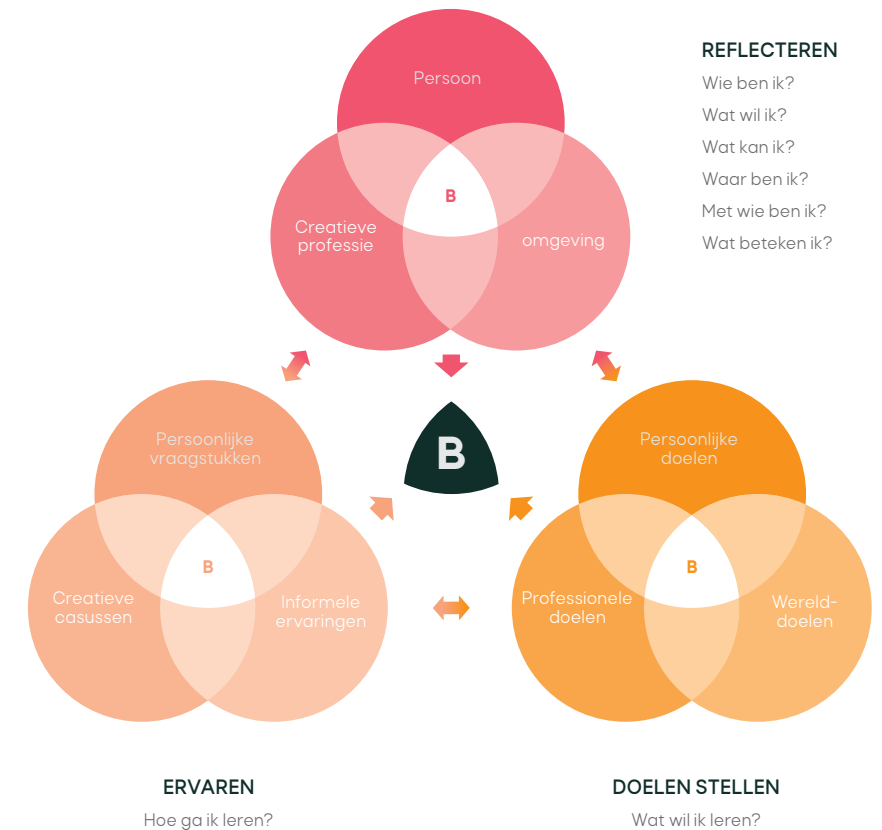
Persoon

Creatieve professie

B

omgeving

REFLECTEREN

Wie ben ik?

Wat wil ik?

Wat kan ik?

Waar ben ik?

Met wie ben ik?

Wat beteken ik?

B

Persoonlijke vraagstukken

B

Creatieve casussen

Informele ervaringen

Persoonlijke doelen

B

Professionele doelen

Wereld-doelen

ERVAREN

Hoe ga ik leren?

DOELEN STELLEN

Wat wil ik leren?